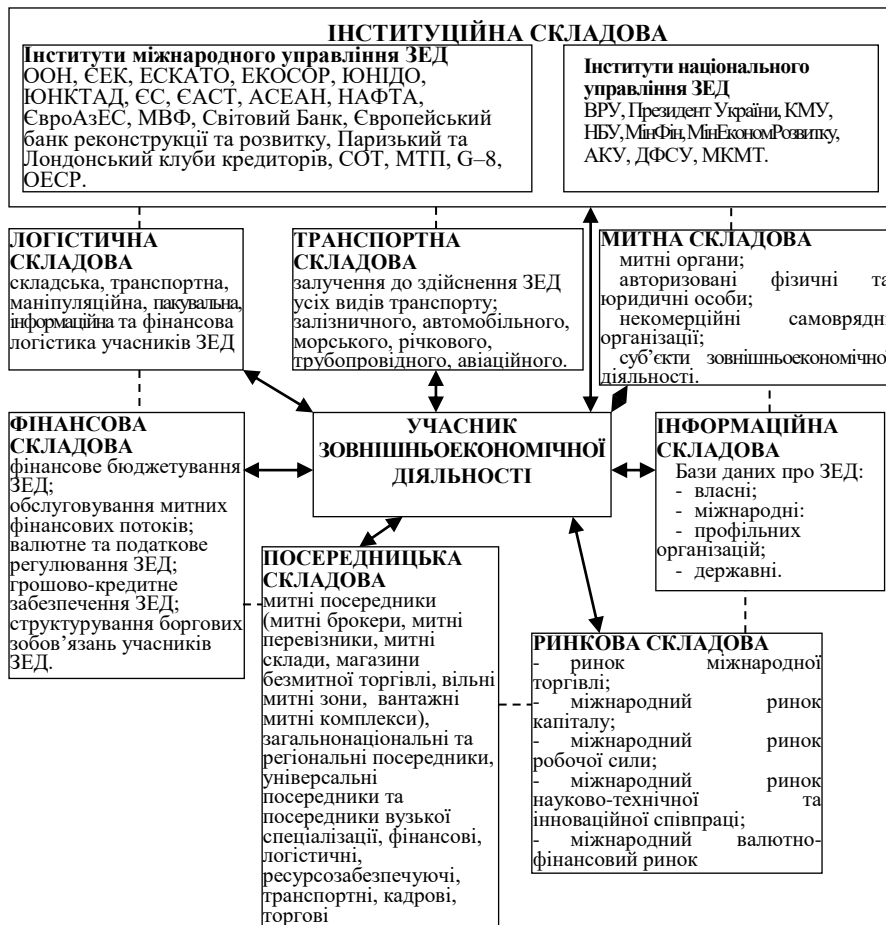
ІНСТИТУЦІЙНА СКЛАДОВА

Інститути міжнародного управління ЗЕД
ООН, ЄЕК, ЕСКАТО, ЕКОСОР, ЮНІДО, ЮНКТАД, ЄС, ЄАСТ, АСЕАН, НАФТА, ЄвроАзЕС, МВФ, Світовий Банк, Європейський банк реконструкції та розвитку, Паризький та Лондонський клуби кредиторів, СОТ, МТП, G–8, ОЕСР.

Інститути національного управління ЗЕД
ВРУ, Президент України, КМУ, НБУ, МінФін, МінЕкономРозвитку, АКУ, ДФСУ, МКМТ.

ЛОГІСТИЧНА СКЛАДОВА
складська, транспортна, маніпуляційна, пакувальна, інформаційна та фінансова логістика учасників ЗЕД

ТРАНСПОРТНА СКЛАДОВА
залучення до здійснення ЗЕД усіх видів транспорту; залізничного, автомобільного, морського, річкового, трубопровідного, авіаційного.

МИТНА СКЛАДОВА
митні органи;
авторизовані фізичні та юридичні особи;
некомерційні самоврядні організації;
суб'єкти зовнішньоекономічної діяльності.

ФІНАНСОВА СКЛАДОВА
фінансове бюджетування ЗЕД;
обслуговування митних фінансових потоків;
валютне та податкове регулювання ЗЕД;
грошово-кредитне забезпечення ЗЕД;
структурування боргових зобов'язань учасників ЗЕД.

УЧАСНИК ЗОВНІШНЬОЕКОНОМІЧНОЇ ДІЯЛЬНОСТІ

ІНФОРМАЦІЙНА СКЛАДОВА
Бази даних про ЗЕД:
- власні;
- міжнародні:
- профільних організацій;
- державні.

ПОСЕРЕДНИЦЬКА СКЛАДОВА
митні посередники (митні брокери, митні перевізники, митні склади, магазини безмитної торгівлі, вільні митні зони, вантажні митні комплекси), загальнонаціональні та регіональні посередники, універсальні посередники та посередники вузької спеціалізації, фінансові, логістичні, ресурсозабезпечуючі, транспортні, кадрові, торгові

РИНКОВА СКЛАДОВА
- ринок міжнародної торгівлі;
- міжнародний ринок капіталу;
- міжнародний ринок робочої сили;
- міжнародний ринок науково-технічної та інноваційної співпраці;
- міжнародний валютно-фінансовий ринок